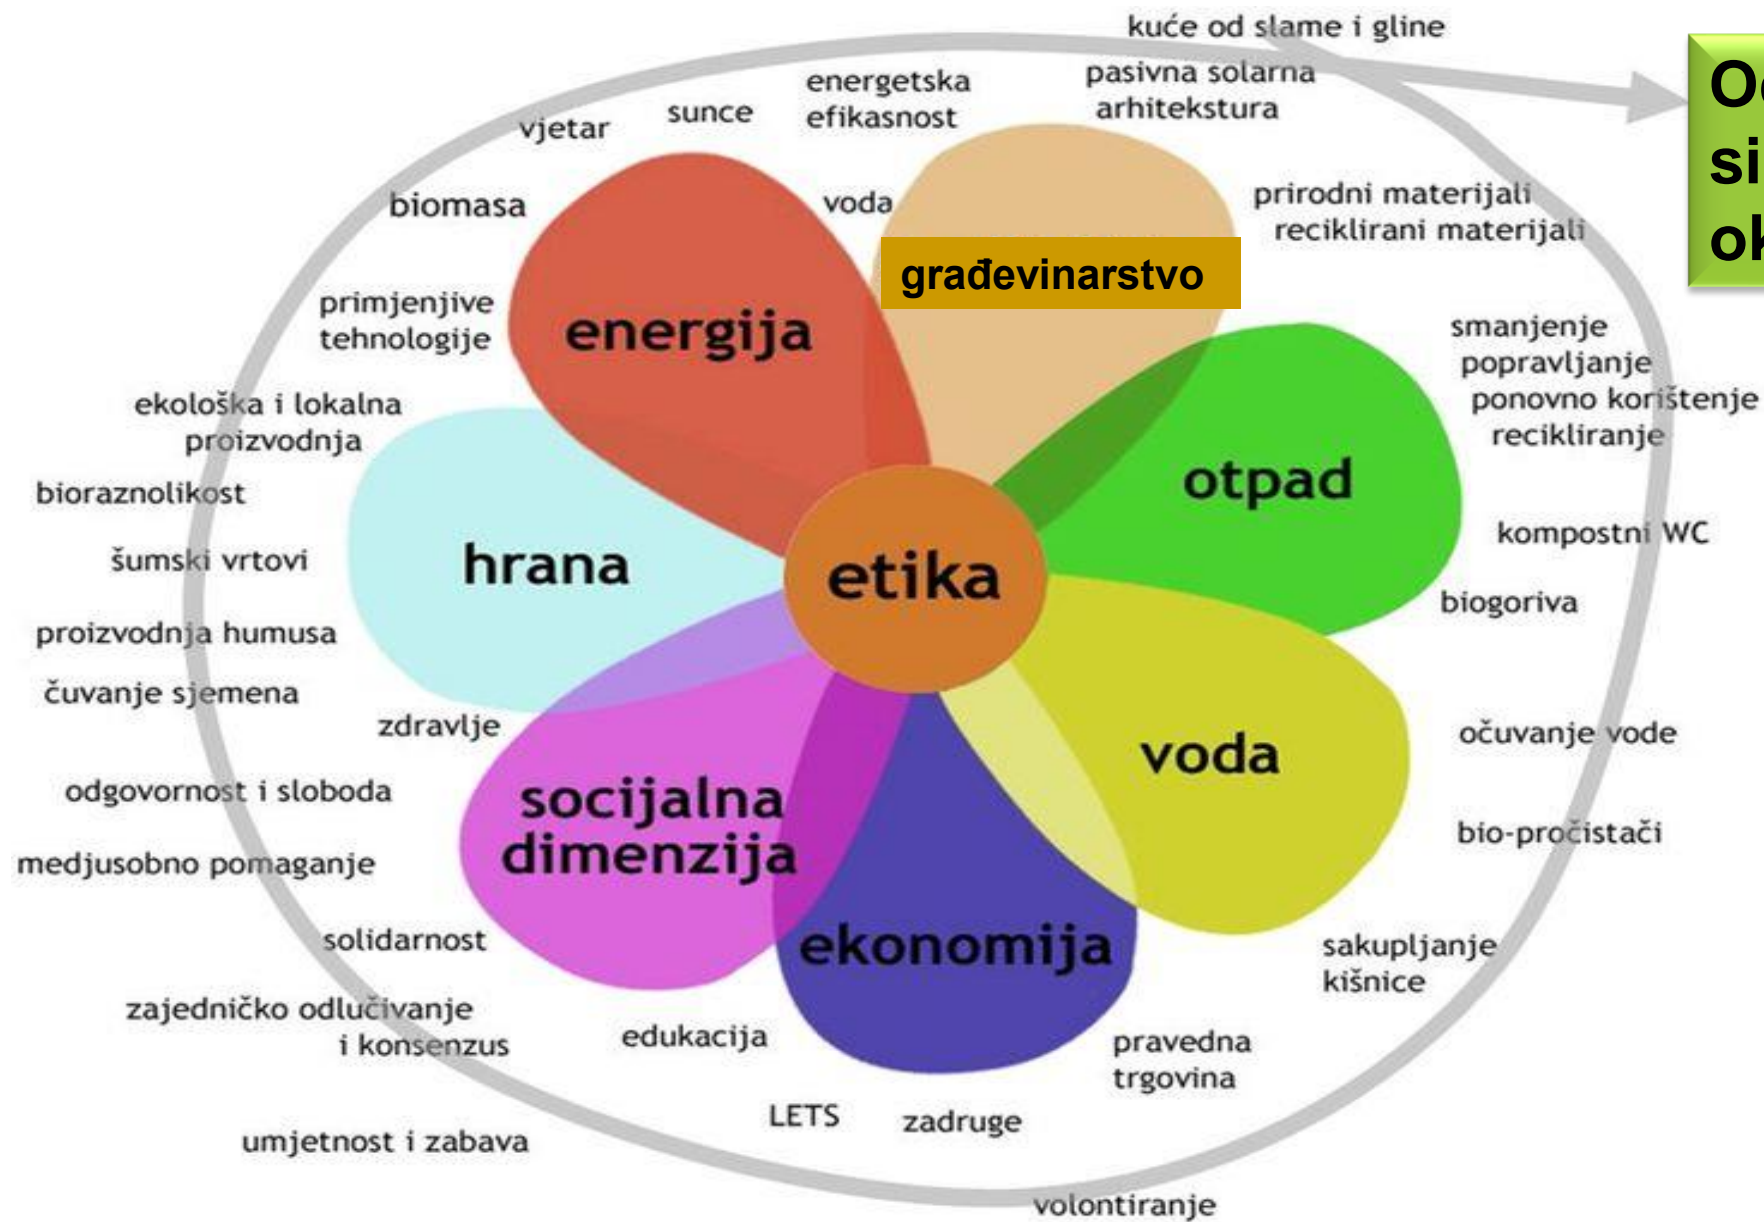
kuće od slame i gline

pasivna solarna arhitekstura

energetska efikasnost

sunce

vjetar

biomasa

voda

prirodni materijali
reciklirani materijali

građevinarstvo

primjenjive tehnologije

energija

ekološka i lokalna proizvodnja

smanjenje
popravljanje
ponovno korištenje
recikliranje

otpad

bioraznolikost

šumski vrtovi

hrana

etika

kompostni WC

biogoriva

proizvodnja humusa

čuvanje sjemena

zdravlje

voda

očuvanje vode

odgovornost i sloboda

socijalna dimenzija

bio-pročistači

medjusobno pomaganje

solidarnost

ekonomija

sakupljanje kišnice

zajedničko odlučivanje i konsenzus

edukacija

pravedna trgovina

LETS

zadruge

umjetnost i zabava

volontiranje

Oc
si
ok